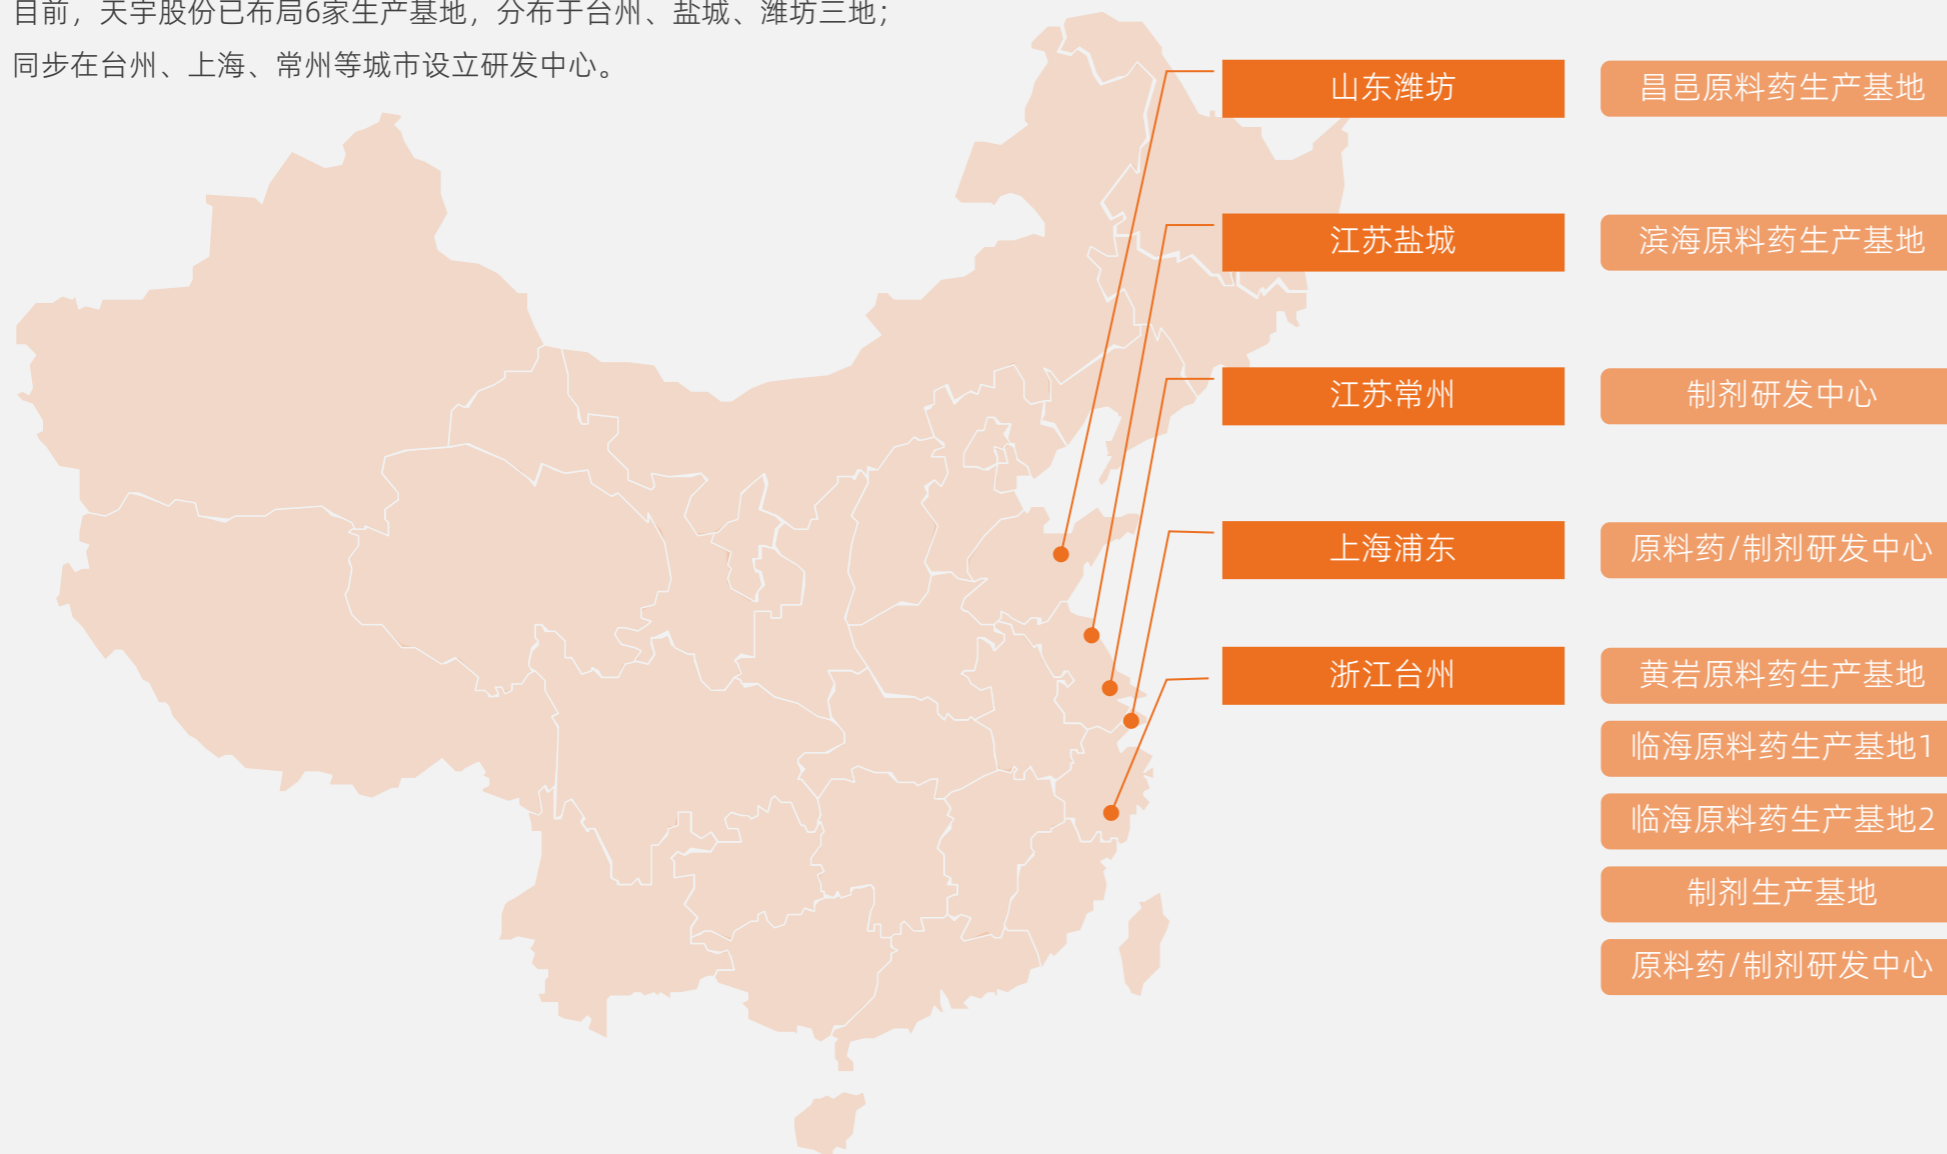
目前，天宇股份已布局6家生产基地，分布于台州、盐城、潍坊三地；同步在台州、上海、常州等城市设立研发中心。

山东潍坊

昌邑原料药生产基地

江苏盐城

滨海原料药生产基地

江苏常州

制剂研发中心

上海浦东

原料药/制剂研发中心

浙江台州

黄岩原料药生产基地

临海原料药生产基地1

临海原料药生产基地2

制剂生产基地

原料药/制剂研发中心